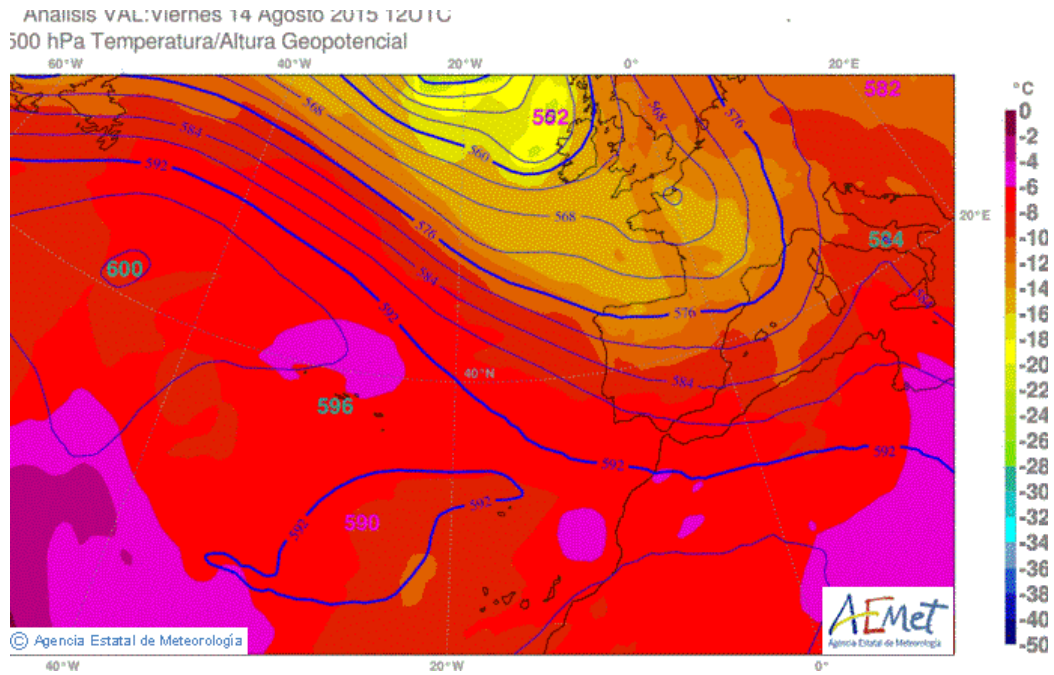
Analisis VAL:Viernes 14 Agosto 2015 12UTC
500 hPa Temperatura/Altura Geopotencial

60°W 40°W 20°W 0° 20°E

°C
0
-2
-4
-6
-8
-10
-12
-14
-16
-18
-20
-22
-24
-26
-28
-30
-32
-34
-36
-38
-40
-50

552
568
584
592
560
568
576
582
584
20°E
600
576
584
592
576
596
40°N
584
592
592
592
590
592
592

© Agencia Estatal de Meteorología

AEMet
Agencia Estatal de Meteorología

40°W 20°W 0°